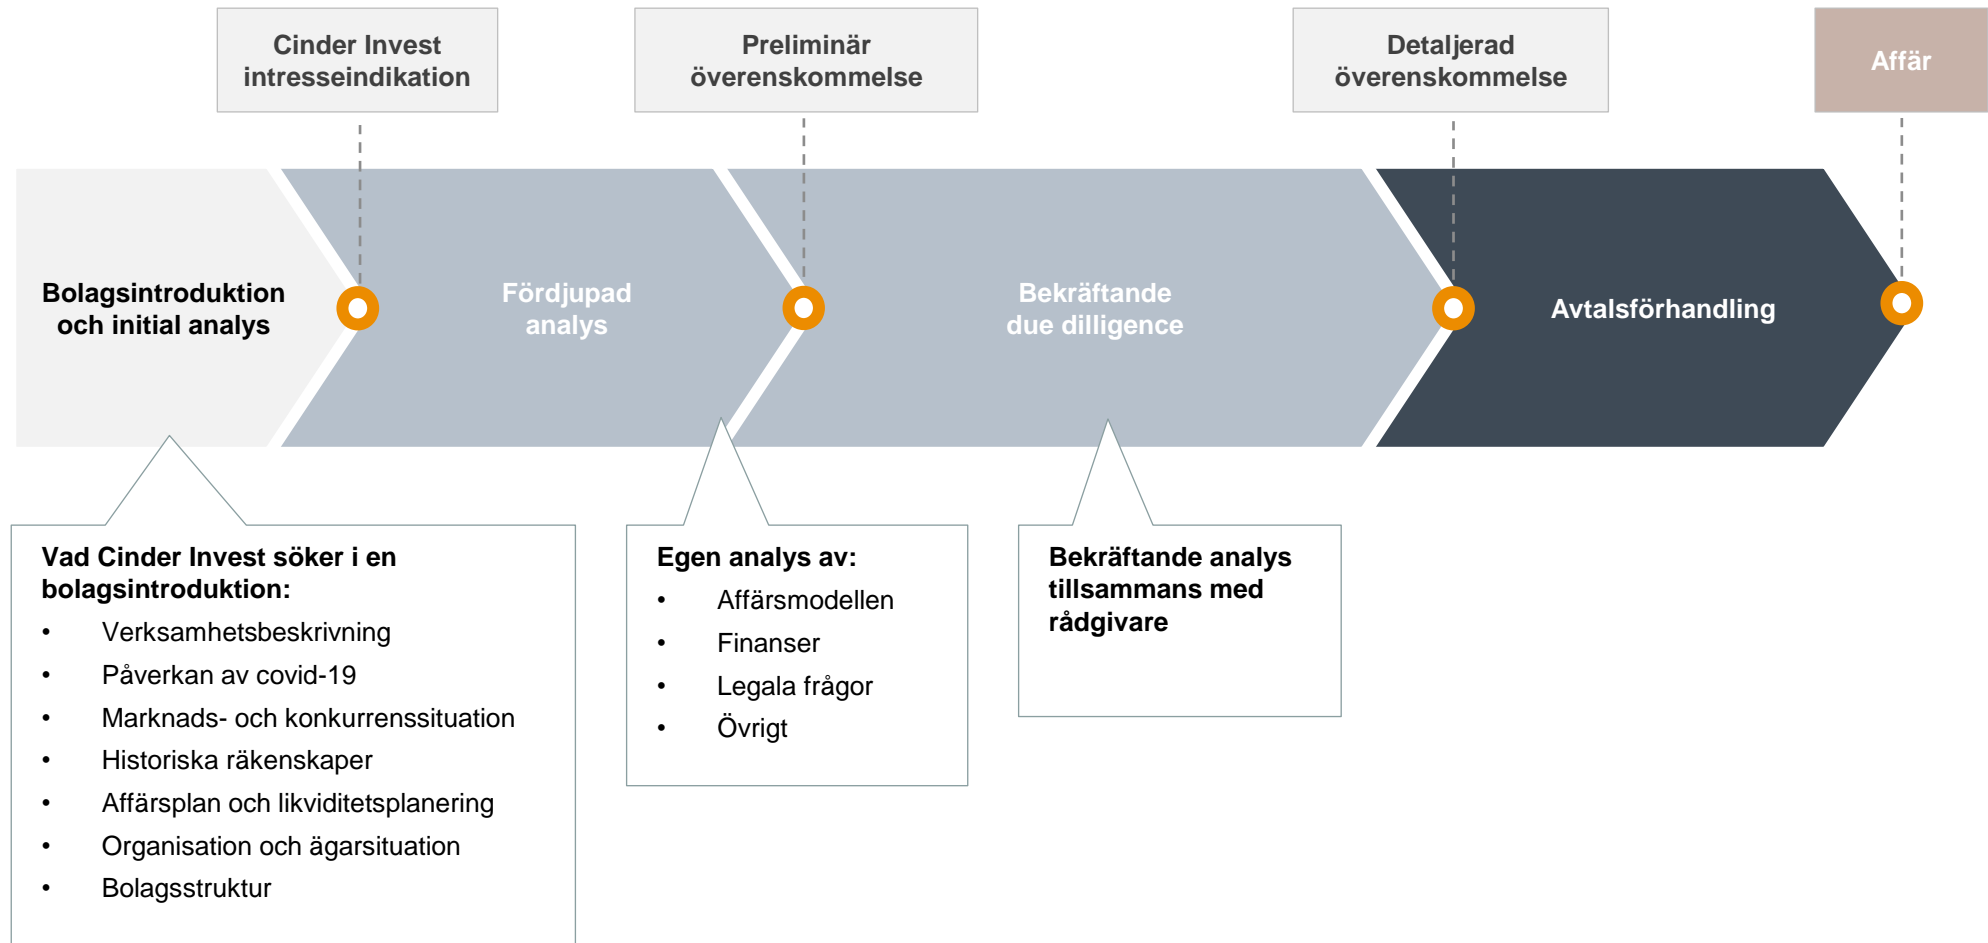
Cinder Invest intresseindikation

Preliminär överenskommelse

Detaljerad överenskommelse

Affär

Bolagsintroduktion och initial analys

Fördjupad analys

Bekräftande due dilligence

Avtalsförhandling

Vad Cinder Invest söker i en bolagsintroduktion:
- Verksamhetsbeskrivning
- Påverkan av covid-19
- Marknads- och konkurrenssituation
- Historiska räkenskaper
- Affärsplan och likviditetsplanering
- Organisation och ägarsituation
- Bolagsstruktur

Egen analys av:
- Affärsmodellen
- Finanser
- Legala frågor
- Övrigt

Bekräftande analys tillsammans med rådgivare